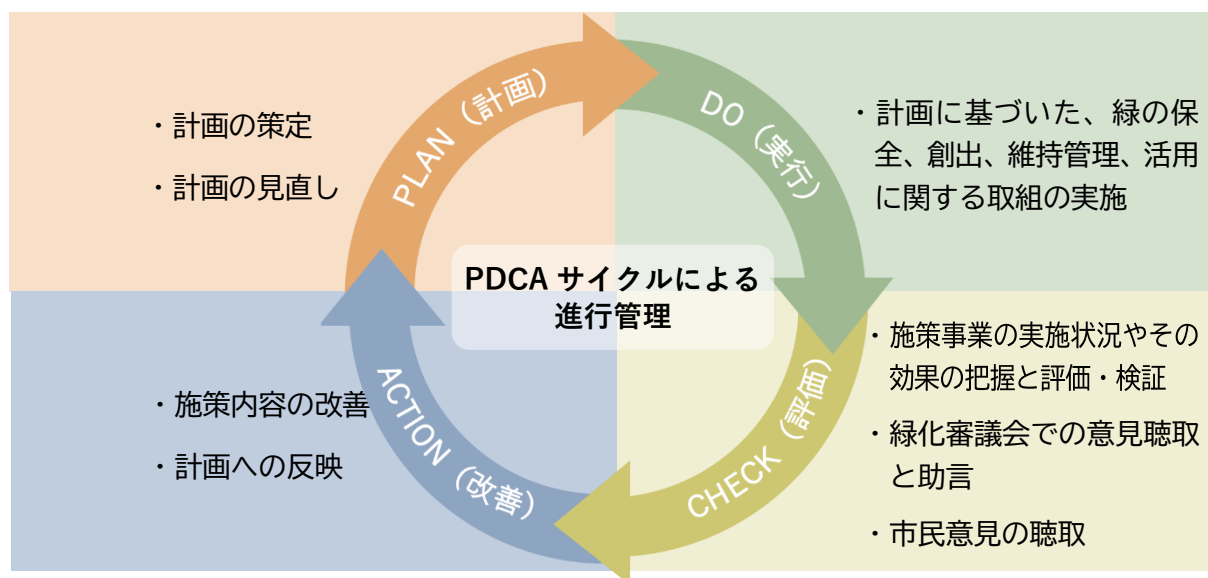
・計画の策定

・計画の見直し

PLAN（計画）

DO（実行）

・計画に基づいた、緑の保全、創出、維持管理、活用に関する取組の実施

PDCA サイクルによる進行管理

・施策内容の改善

・計画への反映

ACTION（改善）

CHECK（評価）

・施策事業の実施状況やその効果の把握と評価・検証

・緑化審議会での意見聴取と助言

・市民意見の聴取